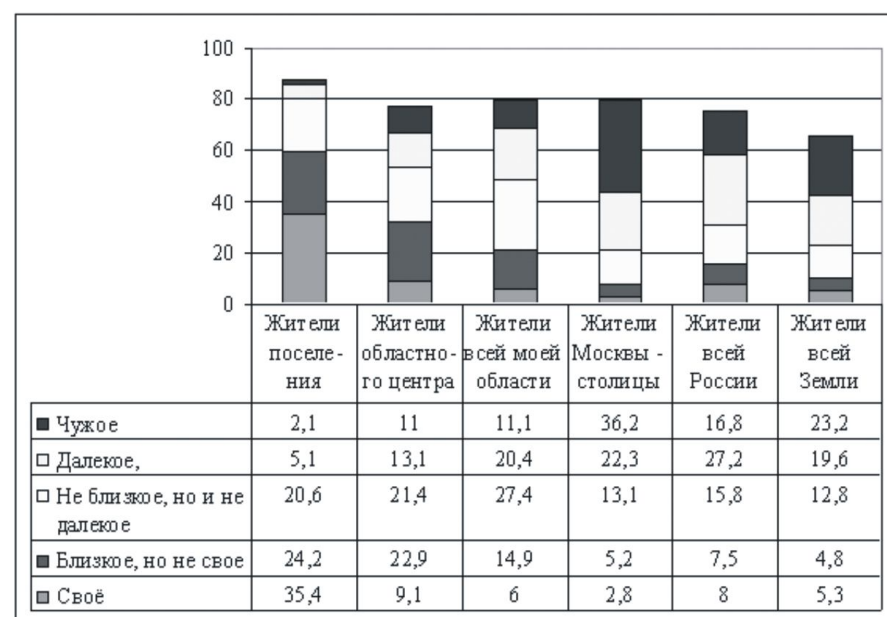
100
80
60
40
20
0

| | Жители поселения | Жители областного центра | Жители всей моей области | Жители Москвы - столицы | Жители всей России | Жители всей Земли |
|---|---|---|---|---|---|---|
| ■ Чужое | 2,1 | 11 | 11,1 | 36,2 | 16,8 | 23,2 |
| □ Далекое, | 5,1 | 13,1 | 20,4 | 22,3 | 27,2 | 19,6 |
| □ Не близкое, но и не далекое | 20,6 | 21,4 | 27,4 | 13,1 | 15,8 | 12,8 |
| ■ Близкое, но не свое | 24,2 | 22,9 | 14,9 | 5,2 | 7,5 | 4,8 |
| ■ Своё | 35,4 | 9,1 | 6 | 2,8 | 8 | 5,3 |